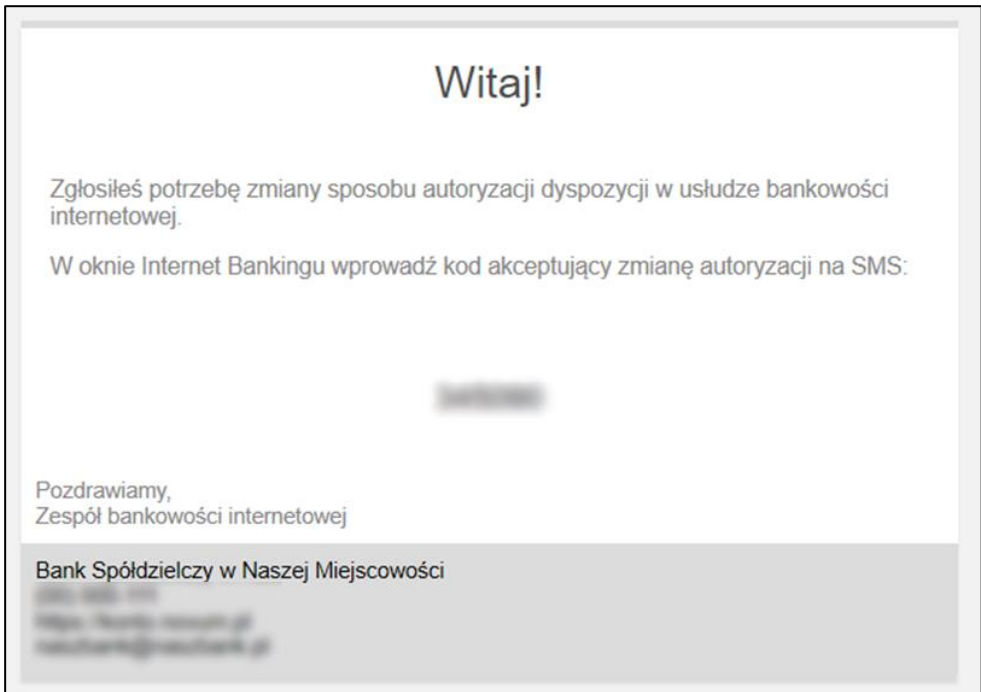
Witaj!

Zgłosiłeś potrzebę zmiany sposobu autoryzacji dyspozycji w usłudze bankowości internetowej.

W oknie Internet Bankingu wprowadź kod akceptujący zmianę autoryzacji na SMS:

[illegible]

Pozdrawiamy,
Zespół bankowości internetowej

Bank Spółdzielczy w Naszej Miejscowości
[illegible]
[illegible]
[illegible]